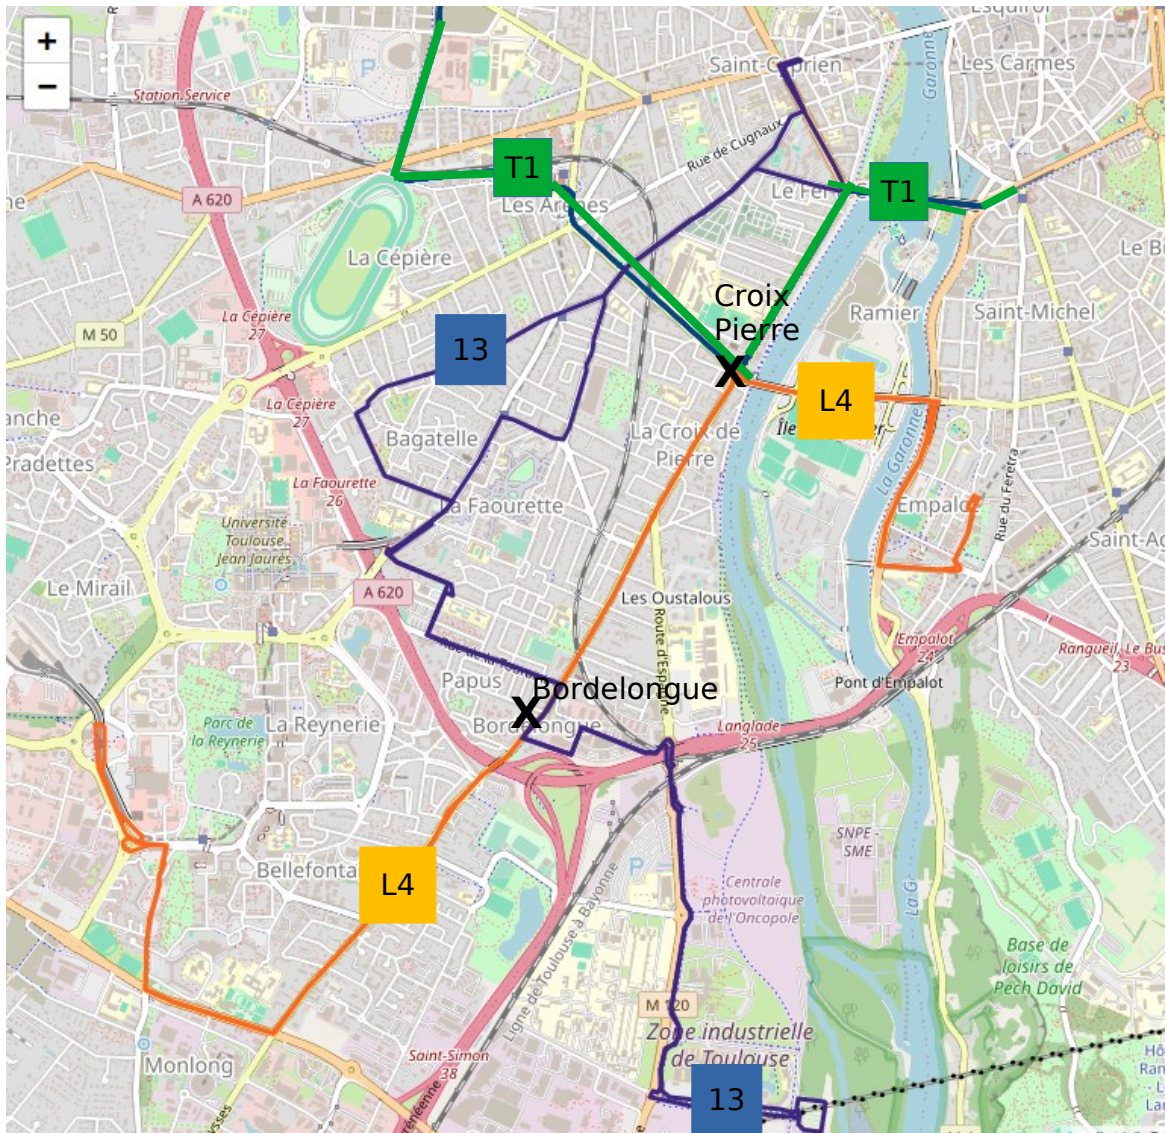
+
−
Station Service
Saint-Cyprien
Les Carmes
Garonne
Rue de Cugnaux
T1
Les Arènes
Le Fer
T1
A 620
La Cépière
Le Bu
M 50
La Cépière 27
13
Croix Pierre
Ramier
Saint-Michel
La Cépière 27
X
L4
anche
Bagatelle
La Croix-de-Pierre
Île
La Garonne
Pradettes
La Faourette 26
La Faourette
Empalot
Rue du Férétra
Université Toulouse Jean Jaurès
Saint-Ag
Le Mirail
A 620
Les Oustalous
Route d'Espagne
Empalot 24
Rangueil, Le Bus 23
Papus
Bordelongue
Pont d'Empalot
X
Parc de la Reynerie
La Reynerie
Bordelongue
Langlade 25
SNPE - SME
Bellefontaine
L4
Centrale photovoltaïque de l'Oncopole
La G
Ligne de Toulouse à Bayonne
Base de loisirs de Pech David
M 120
Zone industrielle de Toulouse
Monlong
Saint-Simon 38
13